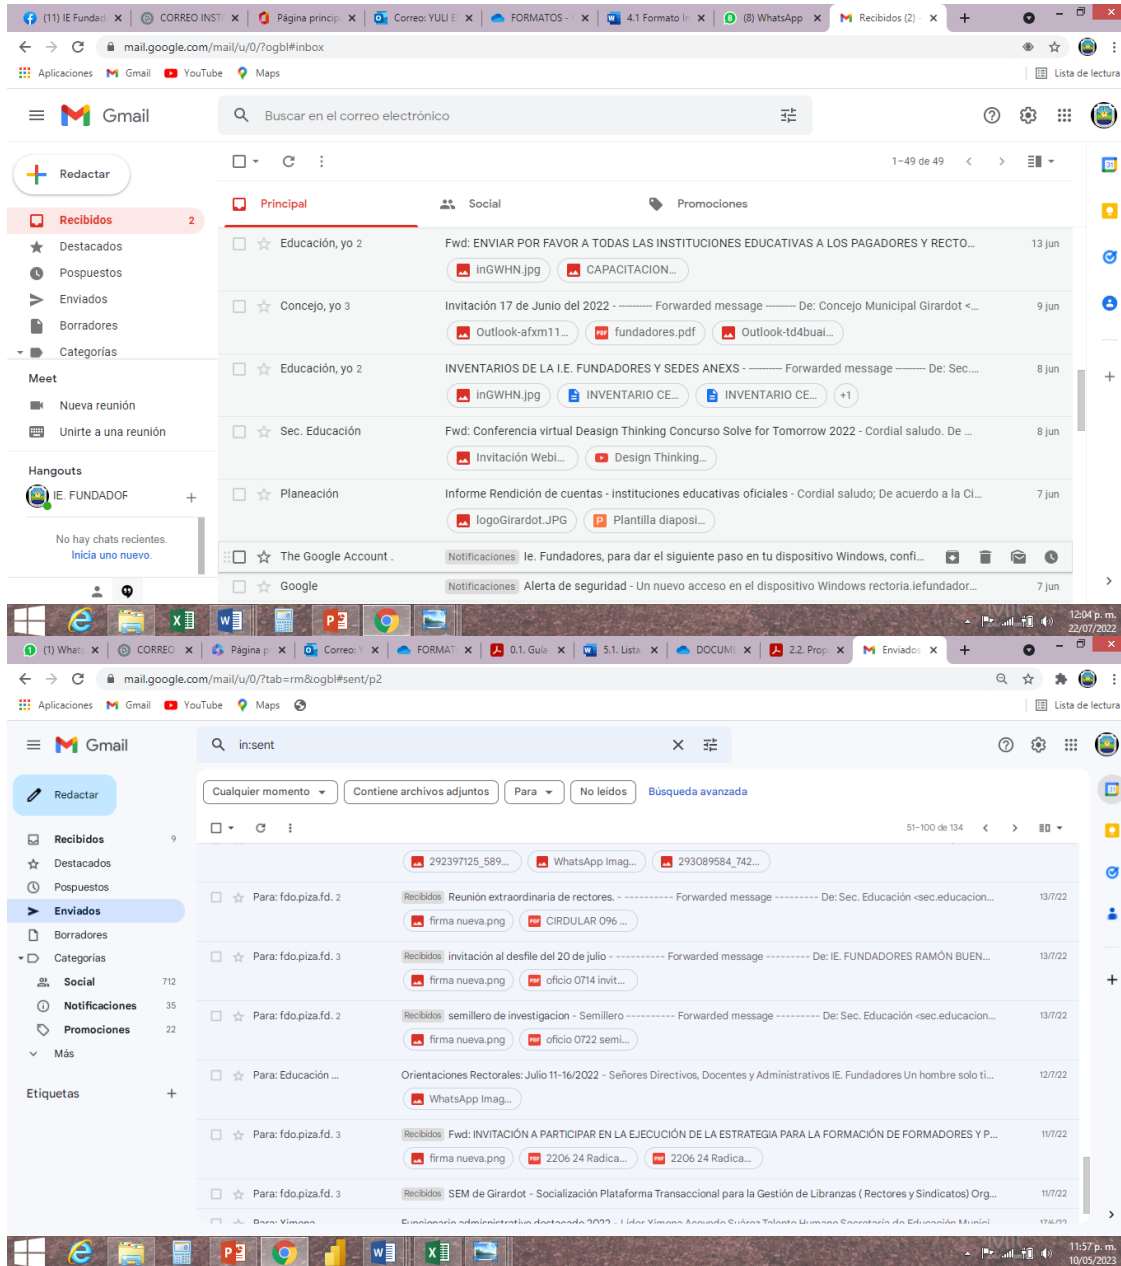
(11) IE Fundad | CORREO INST | Página princip | Correo: YULI E | FORMATOS - | 4.1 Formato In | (8) WhatsApp | Recibidos (2)

mail.google.com/mail/u/0/?ogbl#inbox

Aplicaciones Gmail YouTube Maps Lista de lectura

Gmail

Buscar en el correo electrónico

Redactar

Recibidos 2
Destacados
Pospuestos
Enviados
Borradores
Categorías

Meet
Nueva reunión
Unirte a una reunión

Hangouts
IE. FUNDADOF

No hay chats recientes.
Inicia uno nuevo.

1–49 de 49

Principal Social Promociones

| Educación, yo 2 | Fwd: ENVIAR POR FAVOR A TODAS LAS INSTITUCIONES EDUCATIVAS A LOS PAGADORES Y RECTO... | 13 jun |
|---|---|---|
| | inGWHN.jpg CAPACITACION... | |
| Concejo, yo 3 | Invitación 17 de Junio del 2022 - ---------- Forwarded message --------- De: Concejo Municipal Girardot <... | 9 jun |
| | Outlook-afxm11... fundadores.pdf Outlook-td4buai... | |
| Educación, yo 2 | INVENTARIOS DE LA I.E. FUNDADORES Y SEDES ANEXS - ---------- Forwarded message --------- De: Sec.... | 8 jun |
| | inGWHN.jpg INVENTARIO CE... INVENTARIO CE... +1 | |
| Sec. Educación | Fwd: Conferencia virtual Deasign Thinking Concurso Solve for Tomorrow 2022 - Cordial saludo. De ... | 8 jun |
| | Invitación Webi... Design Thinking... | |
| Planeación | Informe Rendición de cuentas - instituciones educativas oficiales - Cordial saludo; De acuerdo a la Ci... | 7 jun |
| | logoGirardot.JPG Plantilla diaposi... | |
| The Google Account . | Notificaciones Ie. Fundadores, para dar el siguiente paso en tu dispositivo Windows, confi... | |
| Google | Notificaciones Alerta de seguridad - Un nuevo acceso en el dispositivo Windows rectoria.iefundador... | 7 jun |

12:04 p. m.
22/07/2022

(1) What | CORREO | Página p | Correo: Y | FORMAT | 0.1. Guía | 5.1. Lista | DOCUM | 2.2. Prop | Enviados

mail.google.com/mail/u/0/?tab=rm&ogbl#sent/p2

Aplicaciones Gmail YouTube Maps Lista de lectura

Gmail

in:sent

Redactar

Cualquier momento | Contiene archivos adjuntos | Para | No leídos | Búsqueda avanzada

Recibidos 9
Destacados
Pospuestos
Enviados
Borradores
Categorías
Social 712
Notificaciones 35
Promociones 22
Más

Etiquetas

51–100 de 134

| | 292397125_589... WhatsApp Imag... 293089584_742... | |
|---|---|---|
| Para: fdo.piza.fd. 2 | Recibidos Reunión extraordinaria de rectores. - ---------- Forwarded message --------- De: Sec. Educación <sec.educacion... | 13/7/22 |
| | firma nueva.png CIRDULAR 096 ... | |
| Para: fdo.piza.fd. 3 | Recibidos invitación al desfile del 20 de julio - ---------- Forwarded message --------- De: IE. FUNDADORES RAMÓN BUEN... | 13/7/22 |
| | firma nueva.png oficio 0714 invit... | |
| Para: fdo.piza.fd. 2 | Recibidos semillero de investigacion - Semillero ---------- Forwarded message --------- De: Sec. Educación <sec.educacion... | 13/7/22 |
| | firma nueva.png oficio 0722 semi... | |
| Para: Educación ... | Orientaciones Rectorales: Julio 11-16/2022 - Señores Directivos, Docentes y Administrativos IE. Fundadores Un hombre solo ti... | 12/7/22 |
| | WhatsApp Imag... | |
| Para: fdo.piza.fd. 3 | Recibidos Fwd: INVITACIÓN A PARTICIPAR EN LA EJECUCIÓN DE LA ESTRATEGIA PARA LA FORMACIÓN DE FORMADORES Y P... | 11/7/22 |
| | firma nueva.png 2206 24 Radica... 2206 24 Radica... | |
| Para: fdo.piza.fd. 3 | Recibidos SEM de Girardot - Socialización Plataforma Transaccional para la Gestión de Libranzas ( Rectores y Sindicatos) Org... | 11/7/22 |

11:57 p. m.
10/05/2023